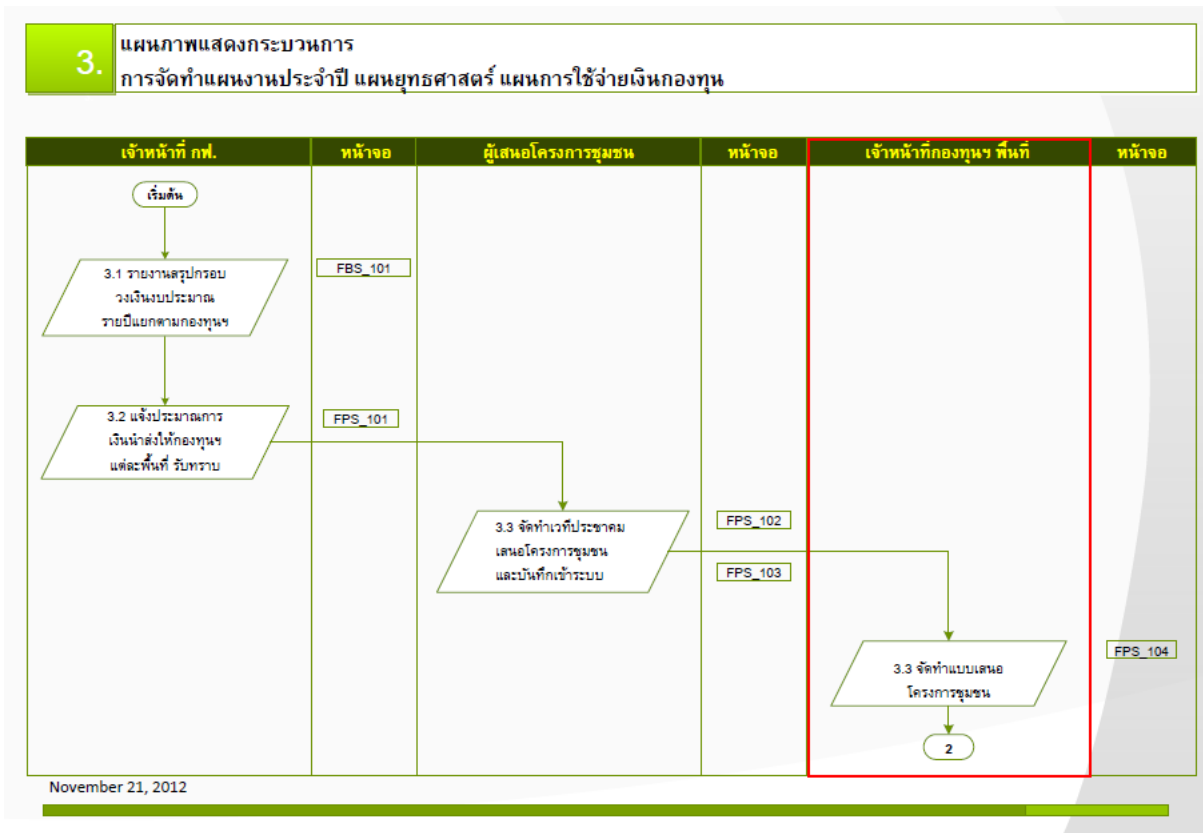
3.

แผนภาพแสดงกระบวนการ
การจัดทำแผนงานประจำปี แผนยุทธศาสตร์ แผนการใช้จ่ายเงินกองทุน

| เจ้าหน้าที่ กฟ. | หน้าจอ | ผู้เสนอโครงการชุมชน | หน้าจอ | เจ้าหน้าที่กองทุนฯ พื้นที่ | หน้าจอ |
|---|---|---|---|---|---|

เริ่มต้น

3.1 รายงานสรุปกรอบวงเงินงบประมาณรายปีแยกตามกองทุนฯ

FBS_101

3.2 แจ้งประมาณการเงินนำส่งให้กองทุนฯ แต่ละพื้นที่ รับทราบ

FPS_101

3.3 จัดทำเวทีประชาคม เสนอโครงการชุมชน และบันทึกเข้าระบบ

FPS_102

FPS_103

3.3 จัดทำแบบเสนอโครงการชุมชน

FPS_104

2

November 21, 2012